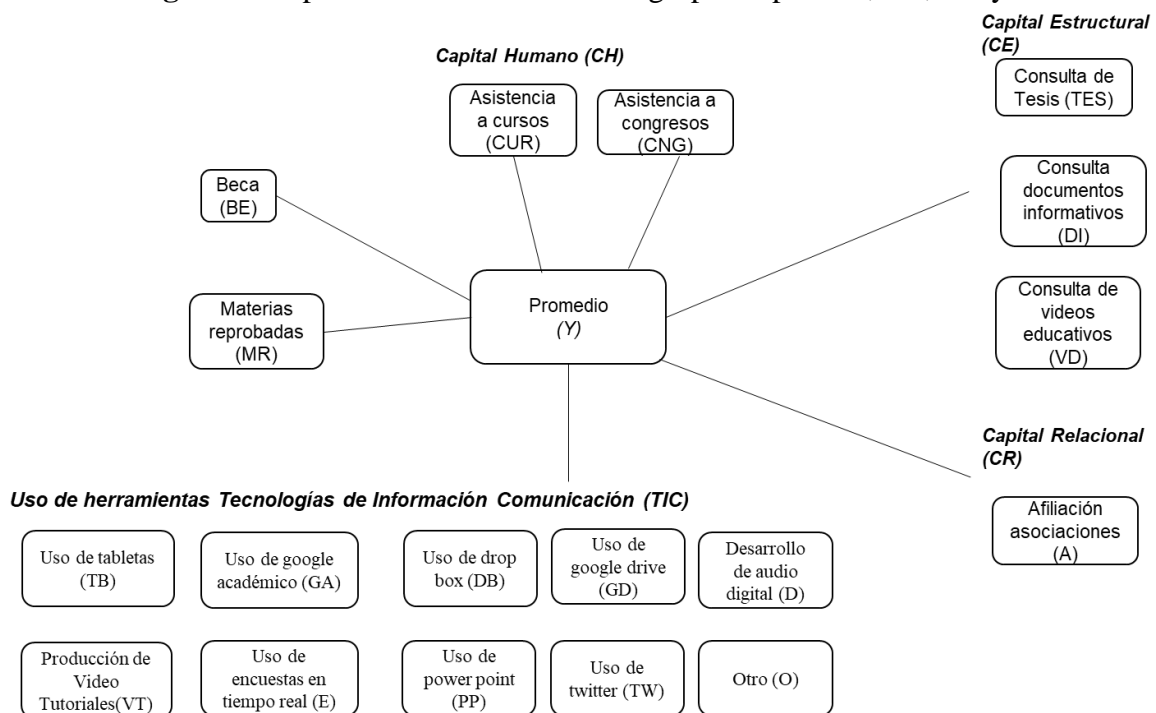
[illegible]

Capital Estructural (CE)

Capital Humano (CH)

Asistencia a cursos (CUR)

Asistencia a congresos (CNG)

Consulta de Tesis (TES)

Beca (BE)

Consulta documentos informativos (DI)

Promedio (Y)

Materias reprobadas (MR)

Consulta de videos educativos (VD)

Capital Relacional (CR)

Uso de herramientas Tecnologías de Información Comunicación (TIC)

Afiliación asociaciones (A)

Uso de tabletas (TB)

Uso de google académico (GA)

Uso de drop box (DB)

Uso de google drive (GD)

Desarrollo de audio digital (D)

Producción de Video Tutoriales(VT)

Uso de encuestas en tiempo real (E)

Uso de power point (PP)

Uso de twitter (TW)

Otro (O)